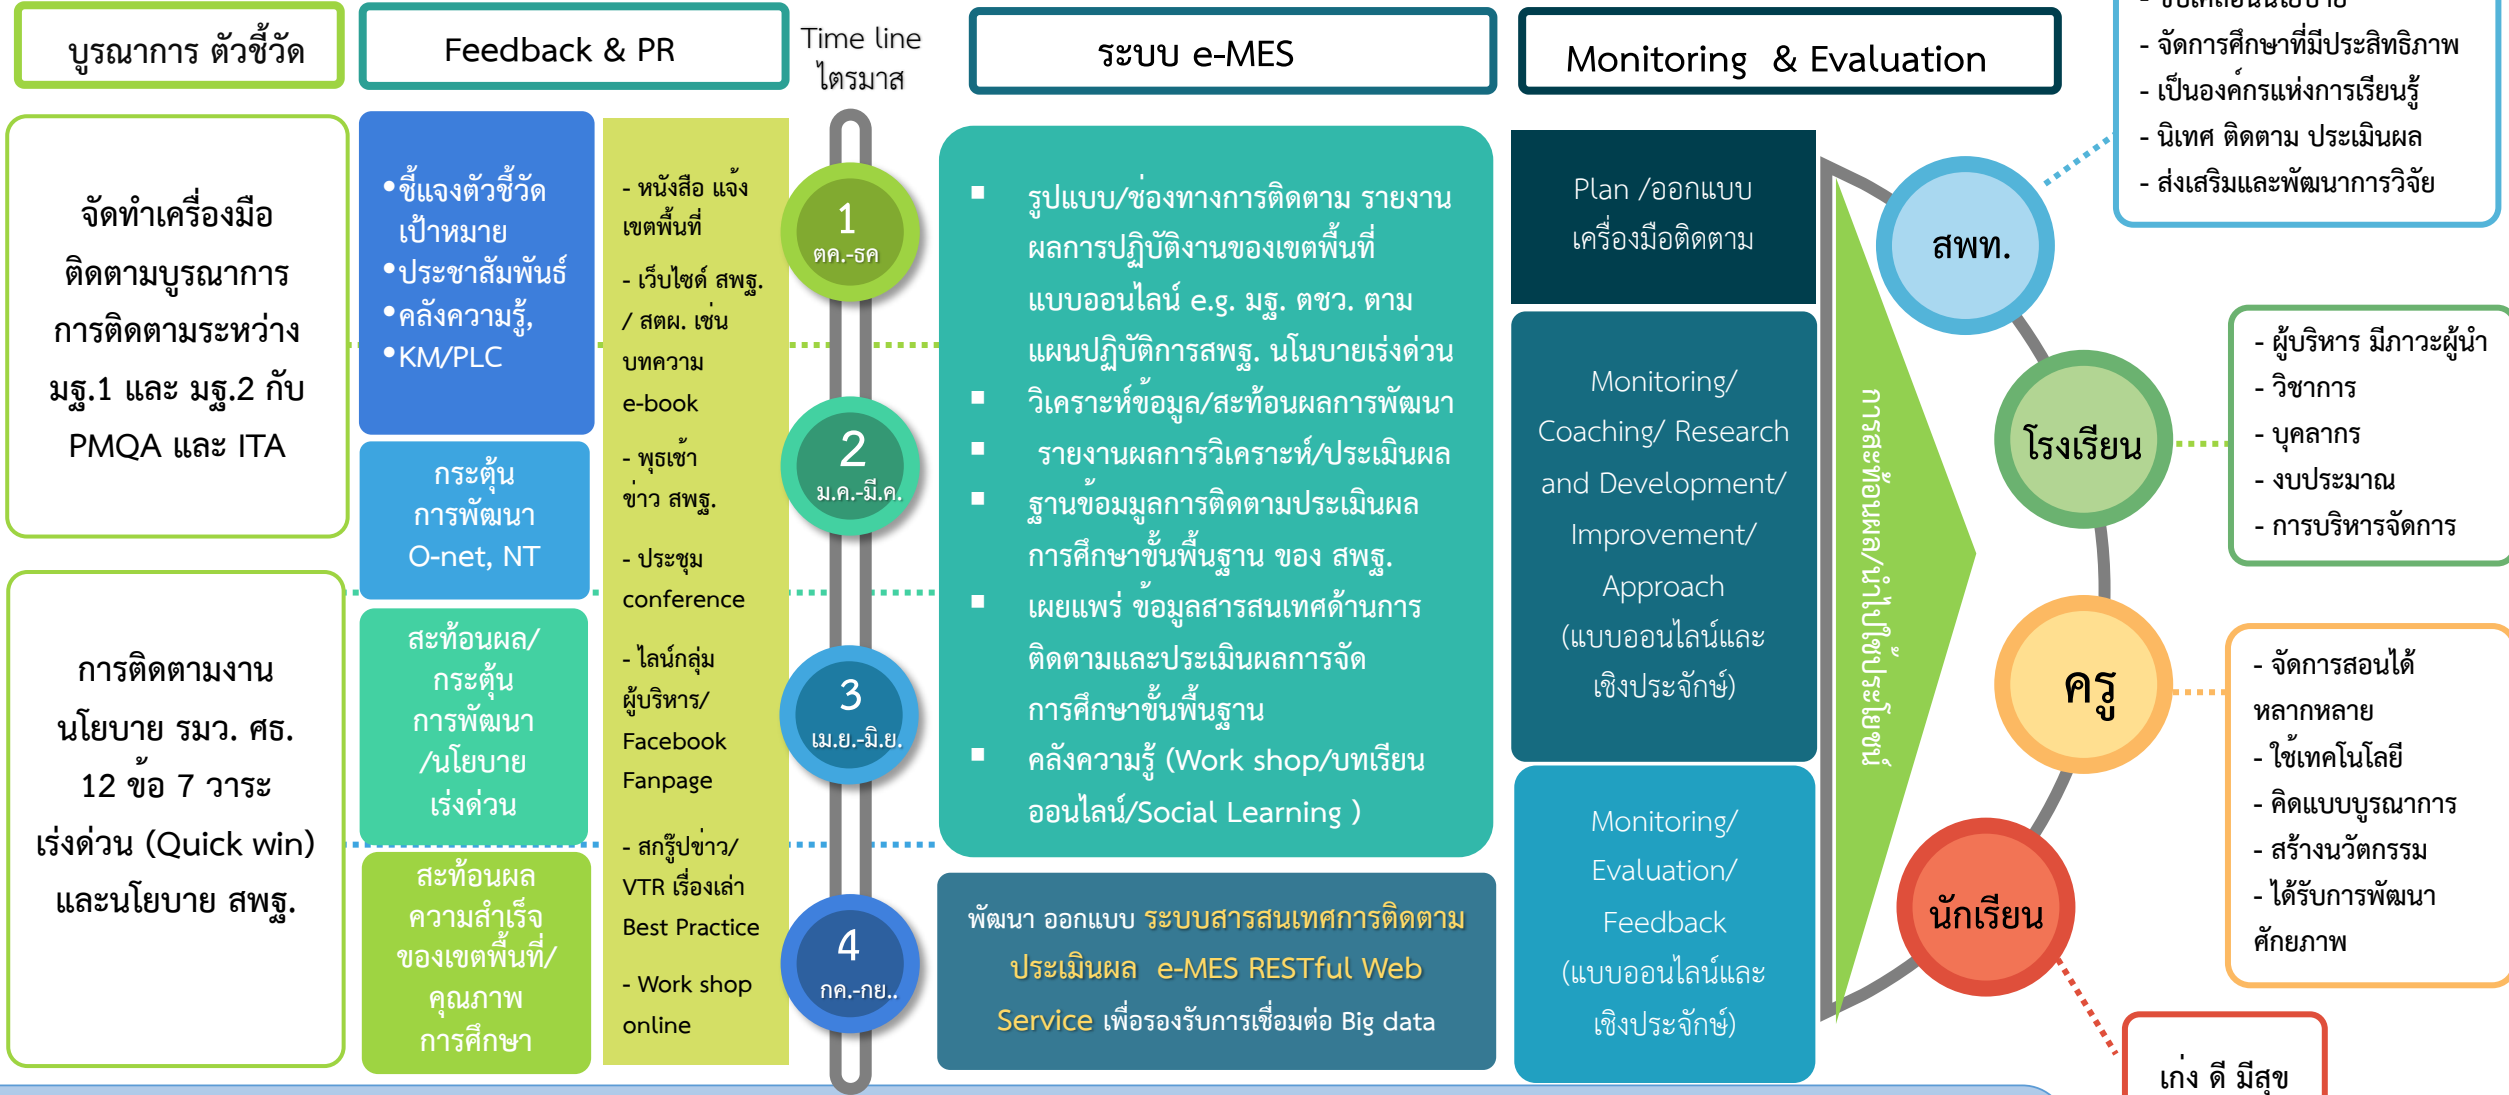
บูรณาการ ตัวชี้วัด

Feedback & PR

Time line ไตรมาส

ระบบ e-MES

Monitoring & Evaluation

- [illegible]
- จัดการศึกษาที่มีประสิทธิภาพ
- เป็นองค์กรแห่งการเรียนรู้
- นิเทศ ติดตาม ประเมินผล
- ส่งเสริมและพัฒนาการวิจัย

จัดทำเครื่องมือติดตามบูรณาการการติดตามระหว่าง มฐ.1 และ มฐ.2 กับ PMQA และ ITA

การติดตามงานนโยบาย รมว. ศธ. 12 ข้อ 7 วาระเร่งด่วน (Quick win) และนโยบาย สพฐ.

•ชี้แจงตัวชี้วัด เป้าหมาย
•ประชาสัมพันธ์
•คลังความรู้,
•KM/PLC

กระตุ้นการพัฒนา O-net, NT

สะท้อนผล/กระตุ้นการพัฒนา/นโยบายเร่งด่วน

สะท้อนผลความสำเร็จของเขตพื้นที่/คุณภาพการศึกษา

- หนังสือ แจ้งเขตพื้นที่
- เว็บไซต์ สพฐ. / สตผ. เช่น บทความ e-book
- พุธเช้าข่าว สพฐ.
- ประชุม conference
- ไลน์กลุ่มผู้บริหาร/ Facebook Fanpage
- สกรู๊ปข่าว/ VTR เรื่องเล่า Best Practice
- Work shop online

1 ตค.-ธค
2 ม.ค.-มี.ค.
3 เม.ย.-มิ.ย.
4 กค.-กย..

■ รูปแบบ/ช่องทางการติดตาม รายงานผลการปฏิบัติงานของเขตพื้นที่แบบออนไลน์ e.g. มฐ. ตชว. ตามแผนปฏิบัติการสพฐ. นโนบายเร่งด่วน
■ วิเคราะห์ข้อมูล/สะท้อนผลการพัฒนา
■ รายงานผลการวิเคราะห์/ประเมินผล
■ ฐานข้อมูลการติดตามประเมินผลการศึกษาขั้นพื้นฐาน ของ สพฐ.
■ เผยแพร่ ข้อมูลสารสนเทศด้านการติดตามและประเมินผลการจัดการศึกษาขั้นพื้นฐาน
■ คลังความรู้ (Work shop/บทเรียนออนไลน์/Social Learning )

พัฒนา ออกแบบ ระบบสารสนเทศการติดตามประเมินผล e-MES RESTful Web Service เพื่อรองรับการเชื่อมต่อ Big data

Plan /ออกแบบเครื่องมือติดตาม

Monitoring/ Coaching/ Research and Development/ Improvement/ Approach (แบบออนไลน์และเชิงประจักษ์)

Monitoring/ Evaluation/ Feedback (แบบออนไลน์และเชิงประจักษ์)

การสะท้อนผล/นำไปใช้ประโยชน์

สพท.
โรงเรียน
ครู
นักเรียน

- ผู้บริหาร มีภาวะผู้นำ
- วิชาการ
- บุคลากร
- งบประมาณ
- การบริหารจัดการ

- จัดการสอนได้หลากหลาย
- ใช้เทคโนโลยี
- คิดแบบบูรณาการ
- สร้างนวัตกรรม
- ได้รับการพัฒนาศักยภาพ

เก่ง ดี มีสุข